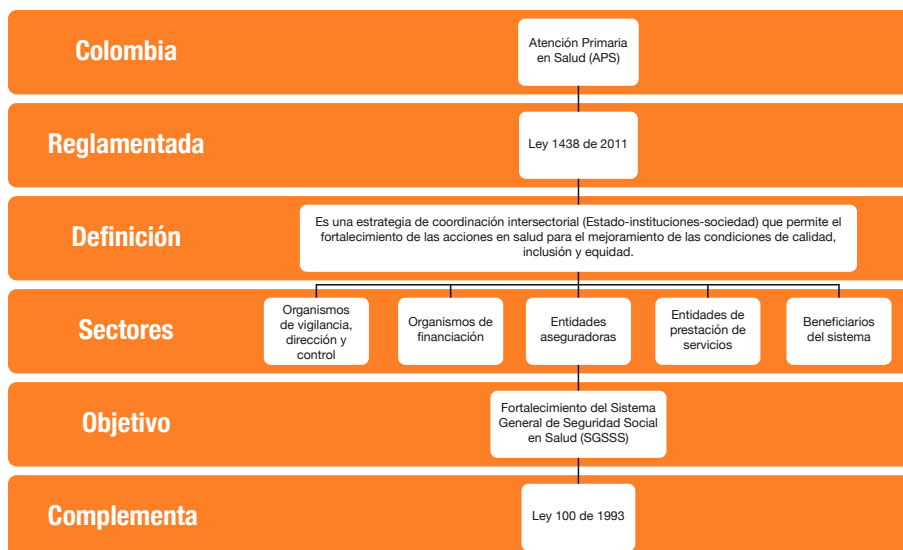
Colombia

Atención Primaria en Salud (APS)

Reglamentada

Ley 1438 de 2011

Definición

Es una estrategia de coordinación intersectorial (Estado-instituciones-sociedad) que permite el fortalecimiento de las acciones en salud para el mejoramiento de las condiciones de calidad, inclusión y equidad.

Sectores

Organismos de vigilancia, dirección y control

Organismos de financiación

Entidades aseguradoras

Entidades de prestación de servicios

Beneficiarios del sistema

Objetivo

Fortalecimiento del Sistema General de Seguridad Social en Salud (SGSSS)

Complementa

Ley 100 de 1993